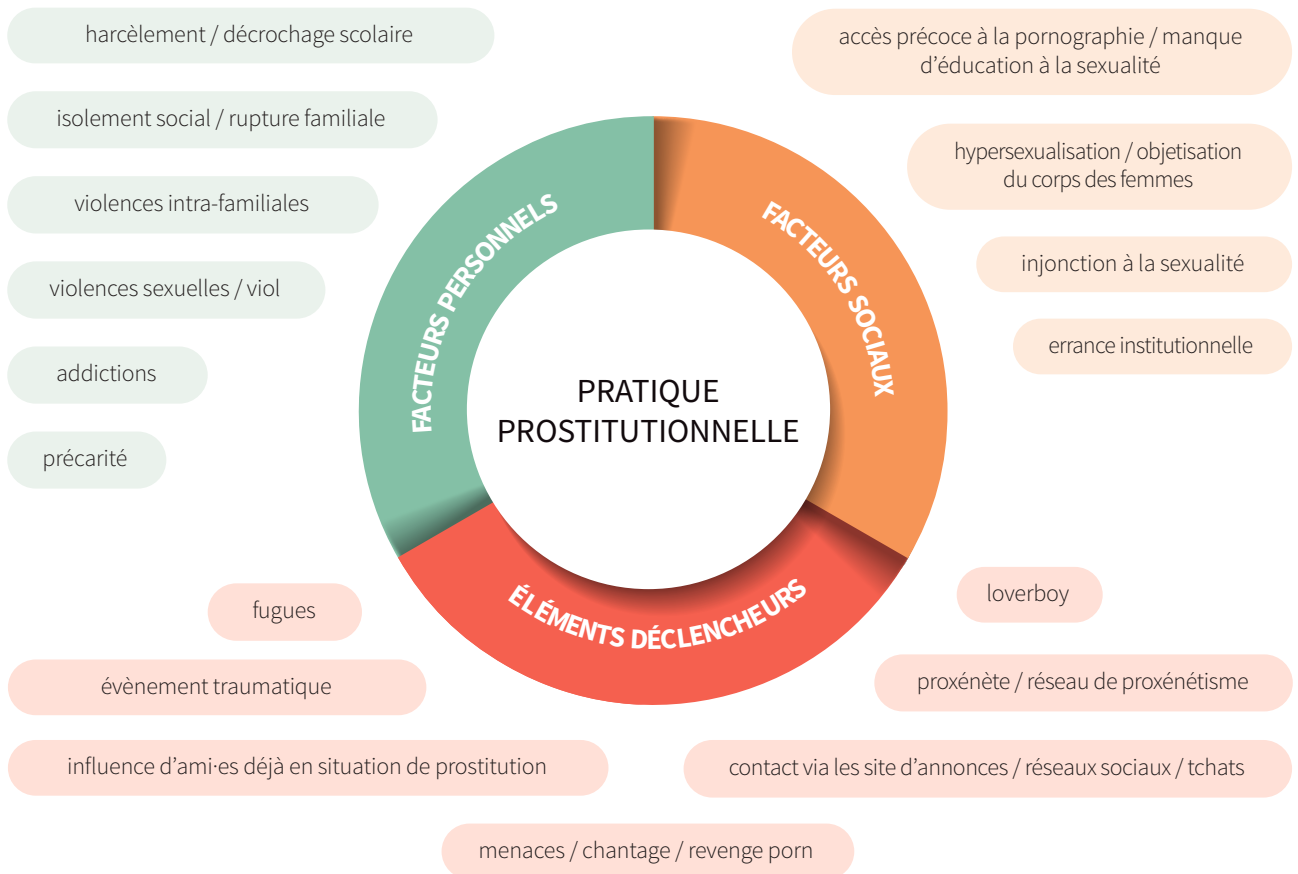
harcèlement / décrochage scolaire

isolement social / rupture familiale

violences intra-familiales

violences sexuelles / viol

addictions

précarité

accès précoce à la pornographie / manque d'éducation à la sexualité

hypersexualisation / objetisation du corps des femmes

injonction à la sexualité

errance institutionnelle

FACTEURS PERSONNELS

FACTEURS SOCIAUX

PRATIQUE PROSTITUTIONNELLE

ÉLÉMENTS DÉCLENCHEURS

fugues

évènement traumatique

influence d'ami·es déjà en situation de prostitution

loverboy

proxénète / réseau de proxénétisme

contact via les site d'annonces / réseaux sociaux / tchats

menaces / chantage / revenge porn